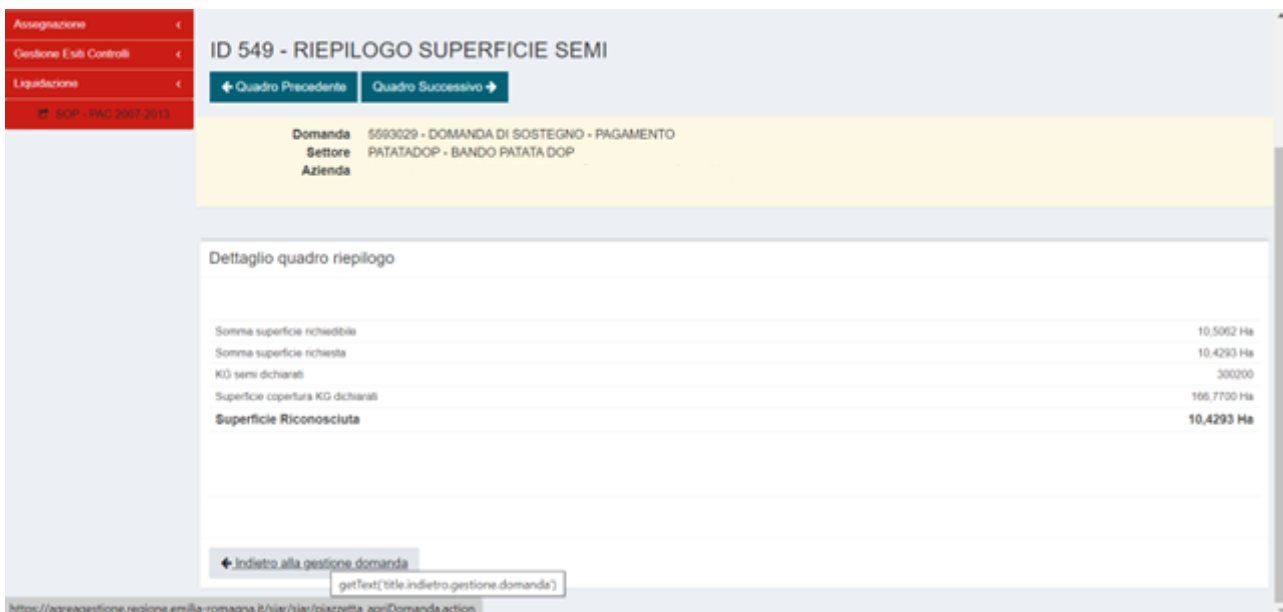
Assegnazione
Gestione Esiti Controlli
Liquidazione
SOP - PAC 2007-2013

ID 549 - RIEPILOGO SUPERFICIE SEMI

← Quadro Precedente
Quadro Successivo →

Domanda 5593029 - DOMANDA DI SOSTEGNO - PAGAMENTO
Settore PATATADOP - BANDO PATATA DOP
Azienda

Dettaglio quadro riepilogo

| | |
|---|---|
| Somma superficie richiedibile | 10,5062 Ha |
| Somma superficie richiesta | 10,4293 Ha |
| KG semi dichiarati | 300200 |
| Superficie copertura KG dichiarati | 166,7700 Ha |
| **Superficie Riconosciuta** | **10,4293 Ha** |

← Indietro alla gestione domanda

getText('title.indietro.gestione.domanda')

https://agreagestione.regione.emilia-romagna.it/siar/siar/piazzetta_apriDomanda.action